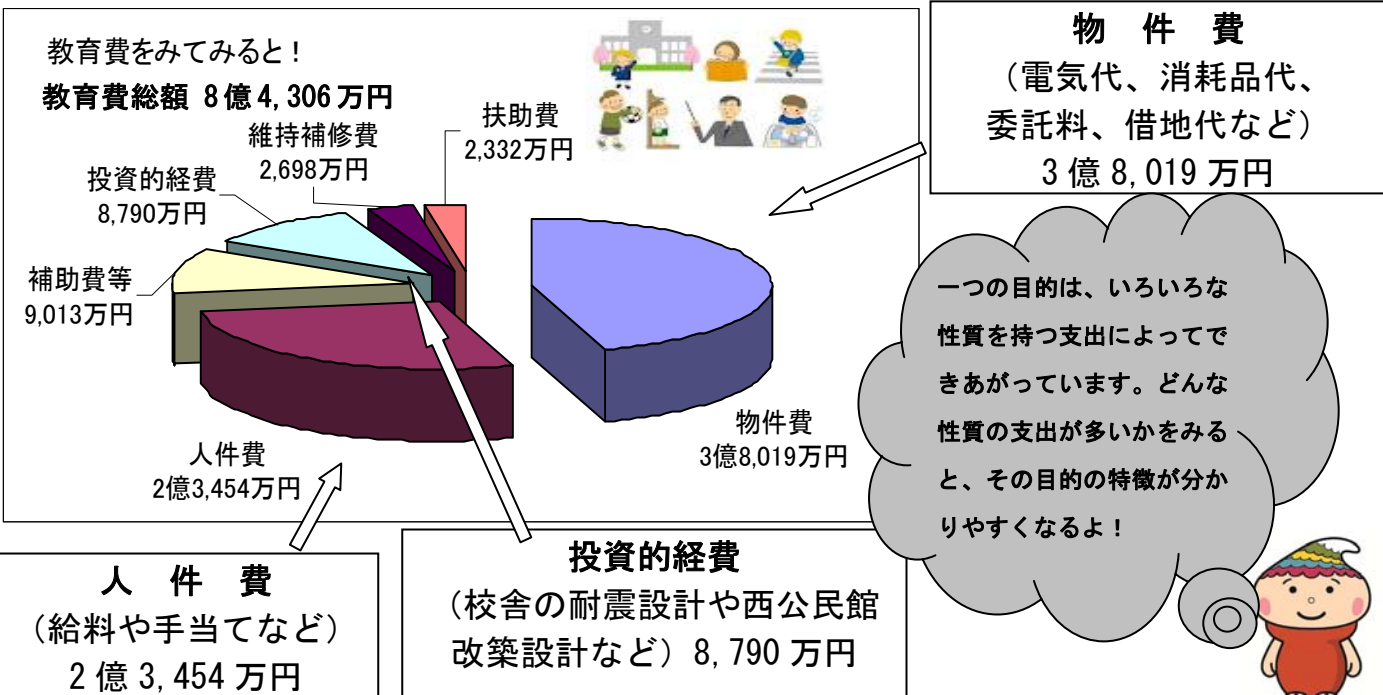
教育費をみてみると！

教育費総額 8億4,306万円

扶助費
2,332万円

維持補修費
2,698万円

投資的経費
8,790万円

補助費等
9,013万円

人件費
2億3,454万円

物件費
3億8,019万円

物　件　費
（電気代、消耗品代、委託料、借地代など）
3億8,019万円

一つの目的は、いろいろな性質を持つ支出によってできあがっています。どんな性質の支出が多いかをみると、その目的の特徴が分かりやすくなるよ！

人　件　費
（給料や手当てなど）
2億3,454万円

投資的経費
（校舎の耐震設計や西公民館改築設計など）8,790万円